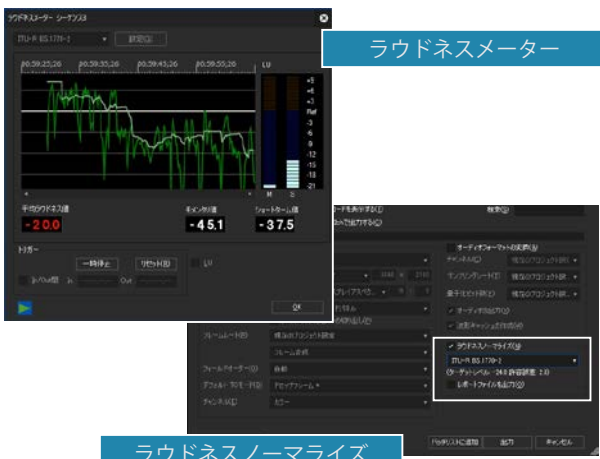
ラウドネスメーター - シーケンス1

ITU-R BS.1770-2
設定(S)

00;59;25;26
00;59;35;26
00;59;45;26
00;59;55;26

LU
+9
+6
+3
Ref
-3
-6
-9
-12
-15
-18
-21
M
S

平均ラウドネス値
-20.0
モーメンタリ値
-45.1
ショートターム値
-37.5

トリガー
一時停止
リセット(R)
LU
In
Out
OK

ラウドネスメーター

オーディオフォーマットの変更(A)
ラウドネスノーマライズ(L)
ITU-R BS.1770-2
(ターゲットレベル: -24.0 許容誤差: 2.0)
レポートファイルを出力(O)

出力
キャンセル

ラウドネスノーマライズ